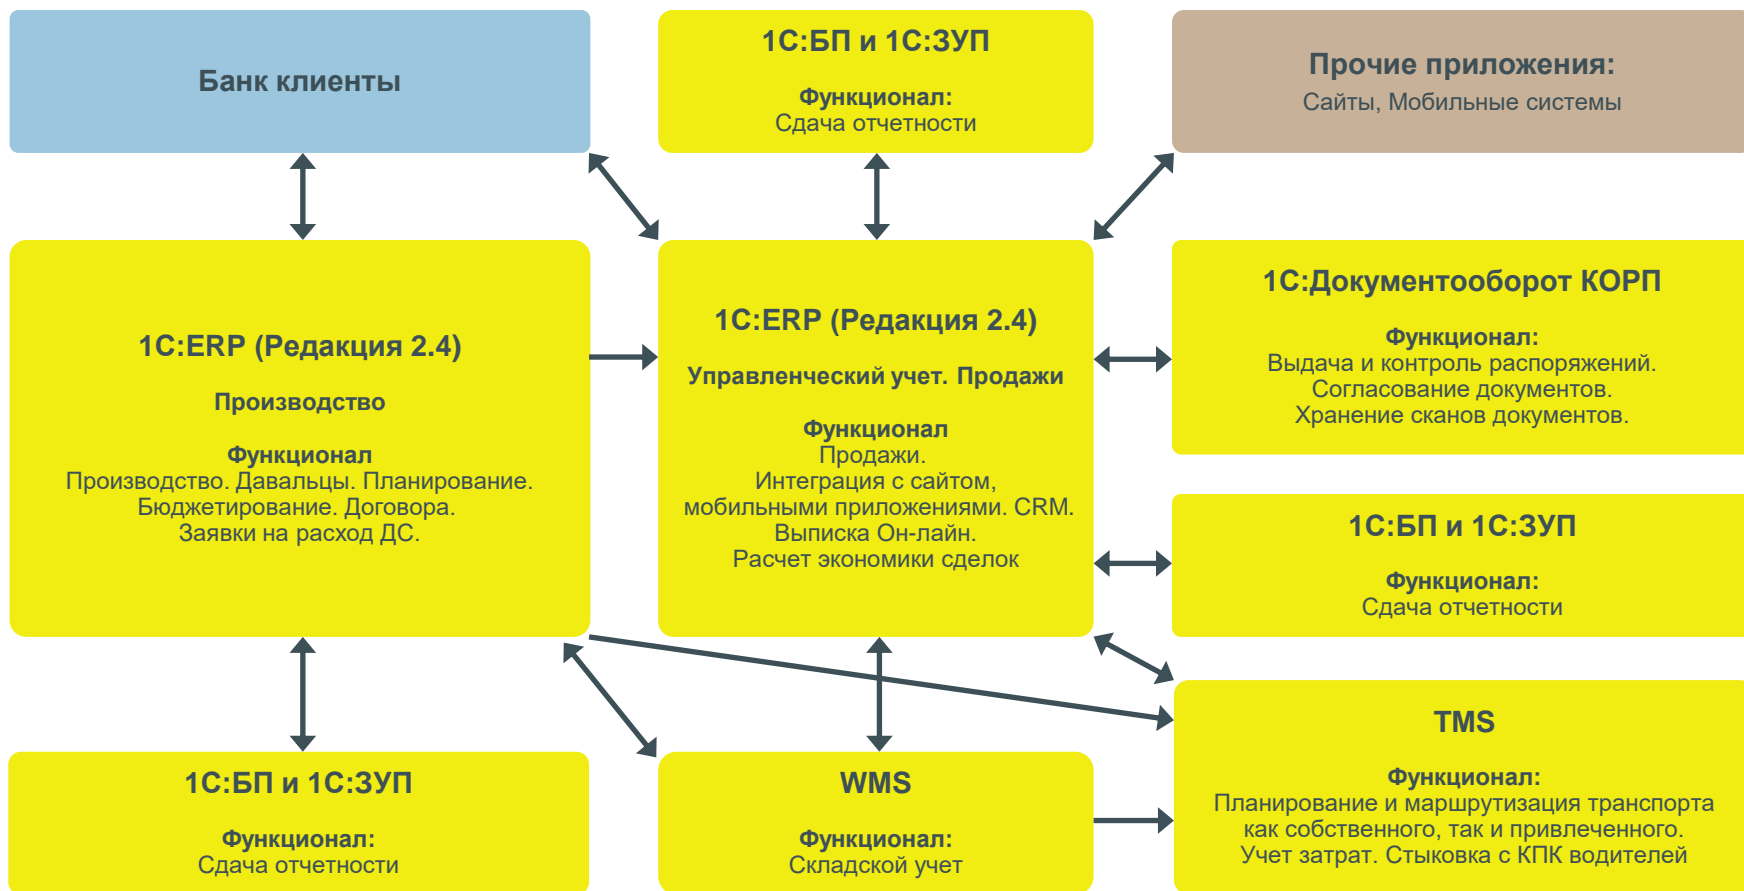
Банк клиенты

1С:БП и 1С:ЗУП

Функционал:
Сдача отчетности

Прочие приложения:
Сайты, Мобильные системы

1С:ERP (Редакция 2.4)

Производство

Функционал
Производство. Давальцы. Планирование. Бюджетирование. Договора. Заявки на расход ДС.

1С:ERP (Редакция 2.4)

Управленческий учет. Продажи

Функционал
Продажи.
Интеграция с сайтом, мобильными приложениями. CRM.
Выписка Он-лайн.
Расчет экономики сделок

1С:Документооборот КОРП

Функционал:
Выдача и контроль распоряжений.
Согласование документов.
Хранение сканов документов.

1С:БП и 1С:ЗУП

Функционал:
Сдача отчетности

TMS

Функционал:
Планирование и маршрутизация транспорта как собственного, так и привлеченного.
Учет затрат. Стыковка с КПК водителей

1С:БП и 1С:ЗУП

Функционал:
Сдача отчетности

WMS

Функционал:
Складской учет